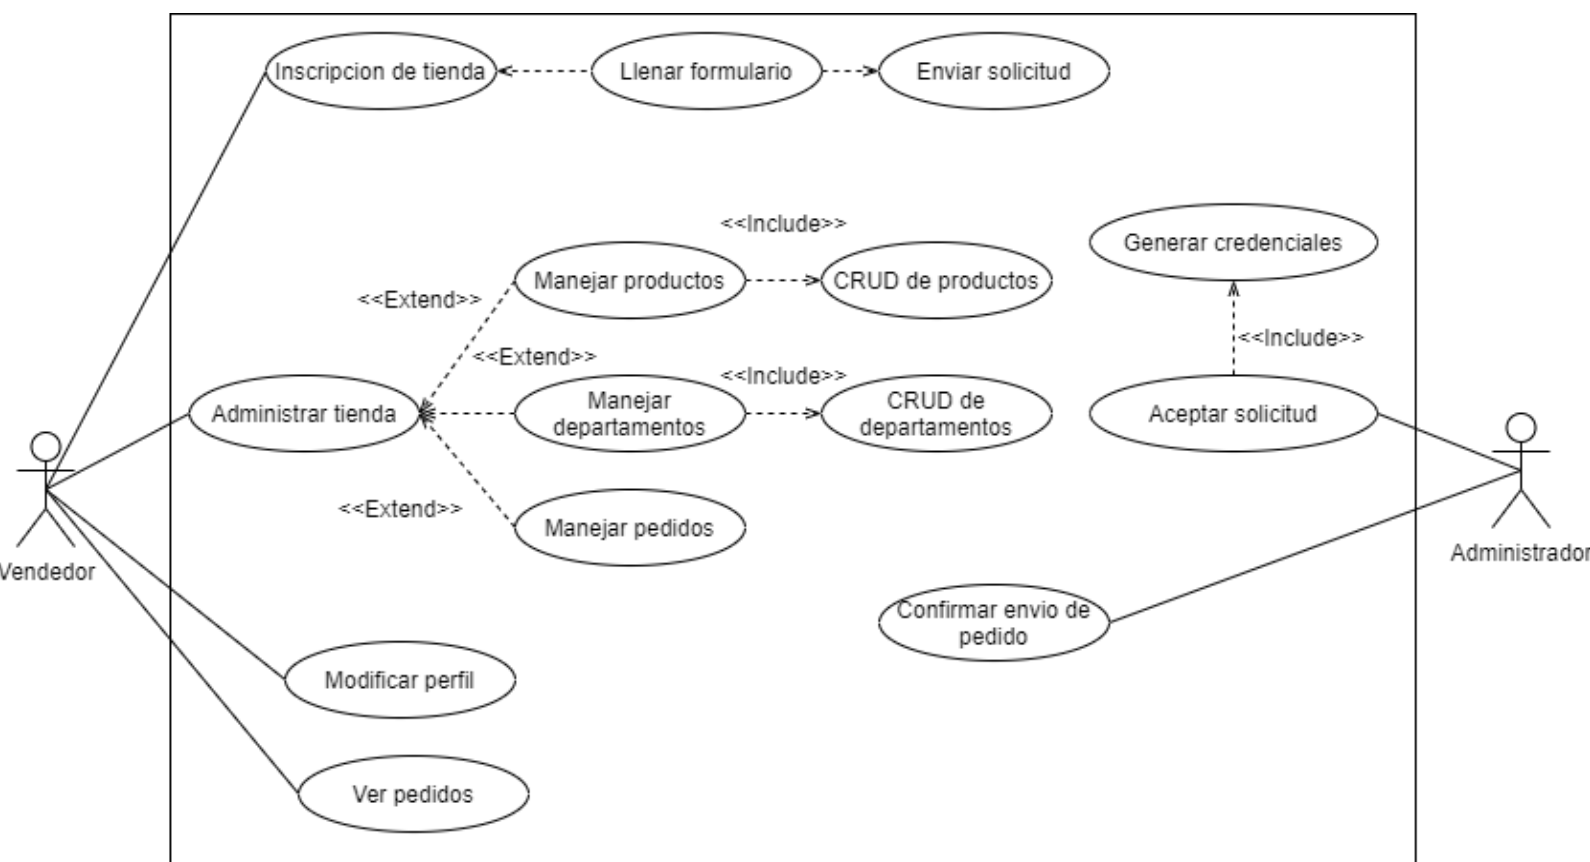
Inscripcion de tienda

Llenar formulario

Enviar solicitud

<<Include>>

Generar credenciales

<<Extend>>

Manejar productos

CRUD de productos

<<Extend>>

<<Include>>

<<Include>>

Administrar tienda

Manejar departamentos

CRUD de departamentos

Aceptar solicitud

<<Extend>>

Manejar pedidos

Vendedor

Administrador

Confirmar envio de pedido

Modificar perfil

Ver pedidos